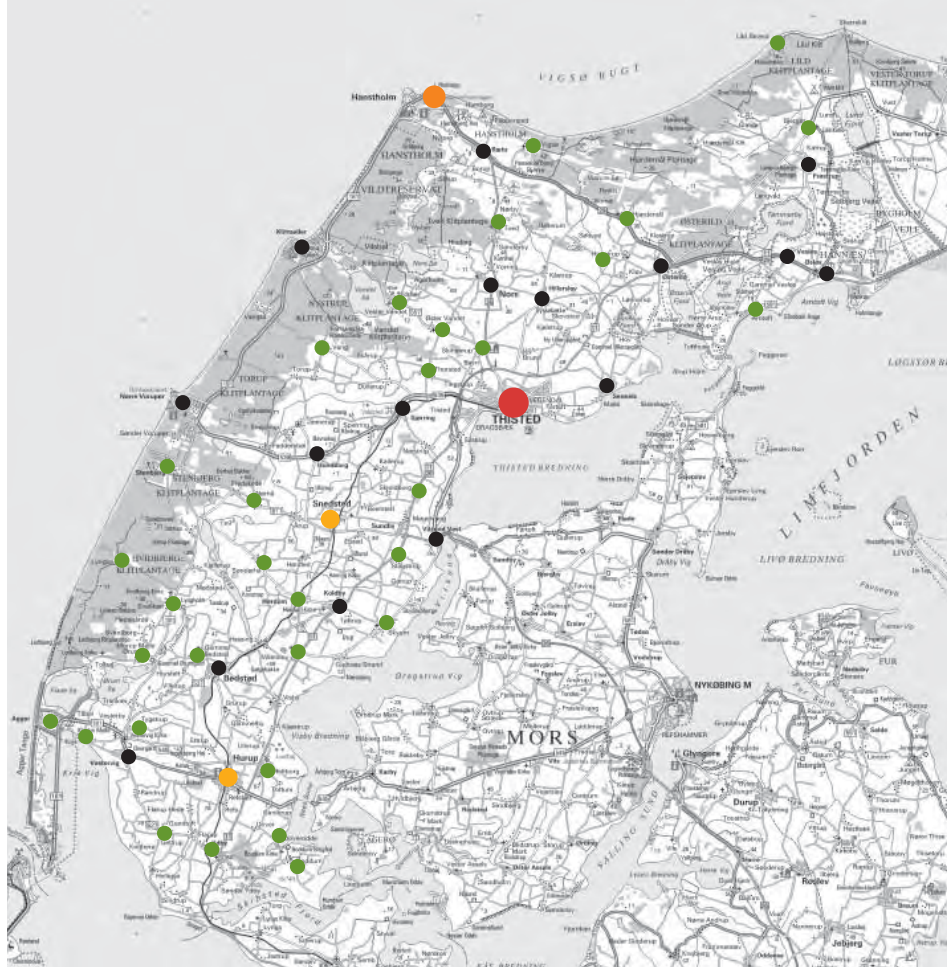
VIGSØ BUGT

Hanstholm

HANSTHOLM

HANSTHOLM VILDTRESERVAT

LILD KLITPLANTAGE

VESTERVIG KLITPLANTAGE

ØSTERILD KLITPLANTAGE

HANNÆS

Klitmøller

NYSTRUP KLITPLANTAGE

TORUP KLITPLANTAGE

Nørre Vorupør

THISTED

THISTED BREDNING

LØGSTØR BREDNING

LIMFJORDEN

STENBJERG KLITPLANTAGE

HVIDBJERG KLITPLANTAGE

Snedsted

LIVØ BREDNING

NYKØBING M

MORS

Bedsted

Agger

Hurup

Dragstrup Vig

FUR

Glyngøre

Durup

Roslev

Jebjerg

SALLING SUND

SKIVE FJORD